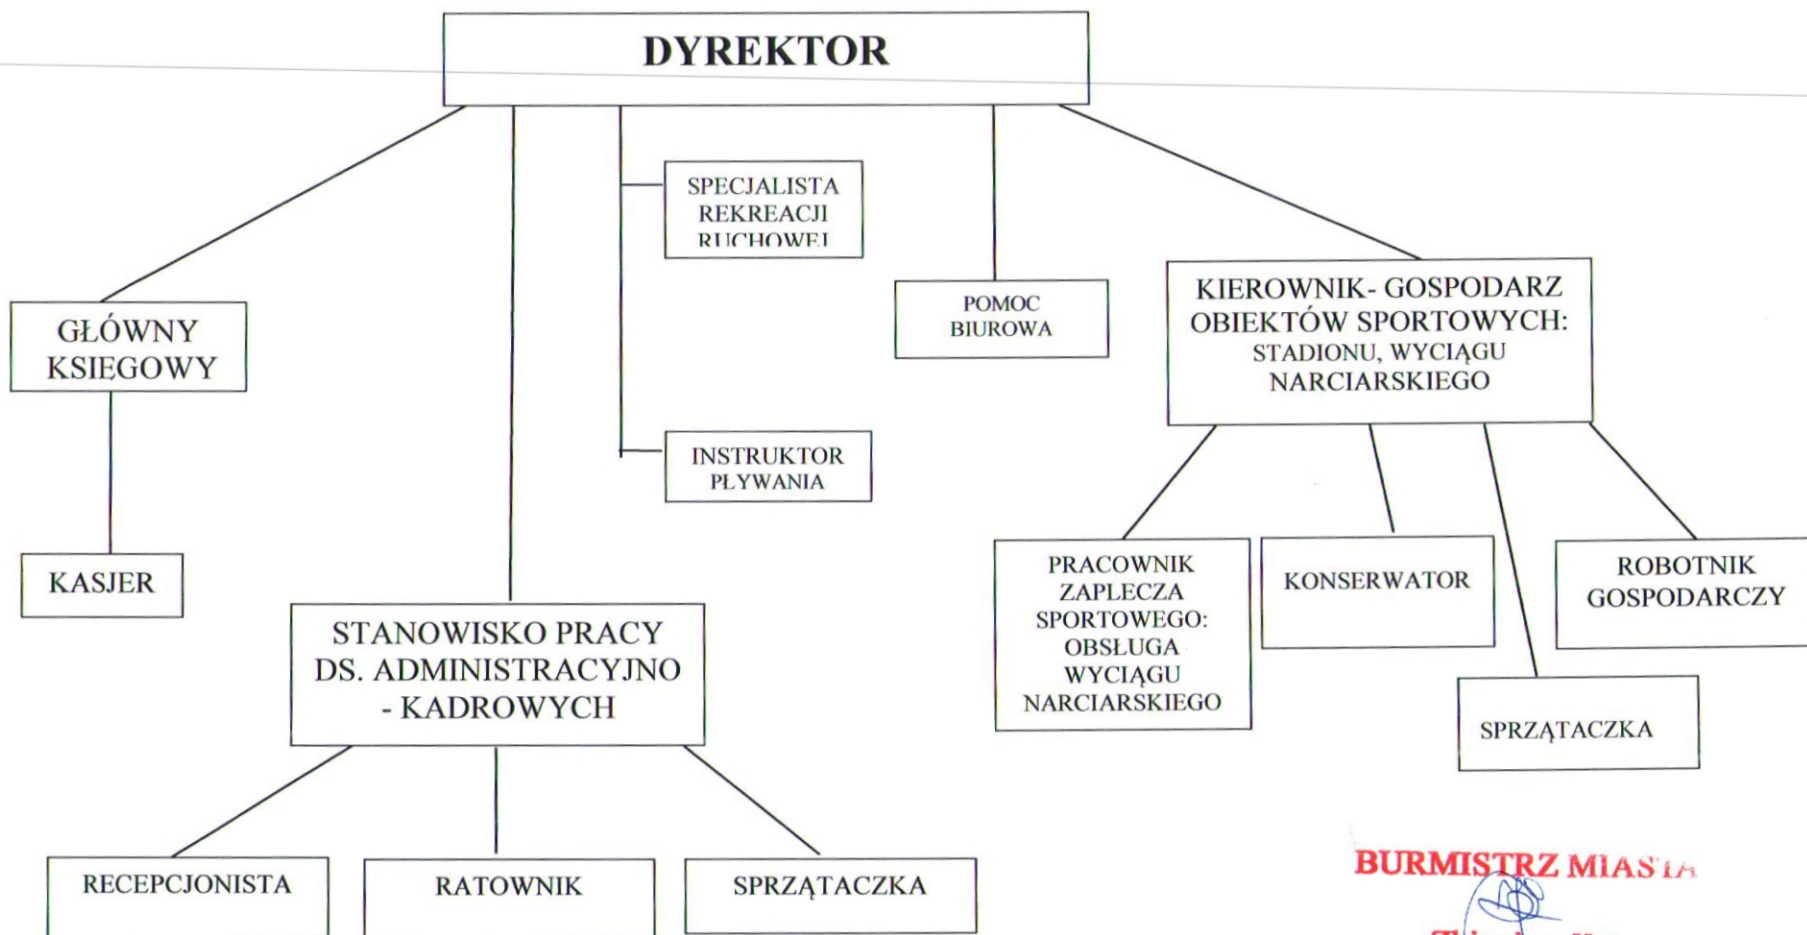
DYREKTOR

GŁÓWNY KSIĘGOWY

KASJER

SPECJALISTA REKREACJI RUCHOWEJ

INSTRUKTOR PŁYWANIA

STANOWISKO PRACY DS. ADMINISTRACYJNO - KADROWYCH

RECEPCJONISTA

RATOWNIK

SPRZĄTACZKA

POMOC BIUROWA

KIEROWNIK- GOSPODARZ OBIEKTÓW SPORTOWYCH: STADIONU, WYCIĄGU NARCIARSKIEGO

PRACOWNIK ZAPLECZA SPORTOWEGO: OBSŁUGA WYCIĄGU NARCIARSKIEGO

KONSERWATOR

SPRZĄTACZKA

ROBOTNIK GOSPODARCZY

BURMISTRZ MIASTA

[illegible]